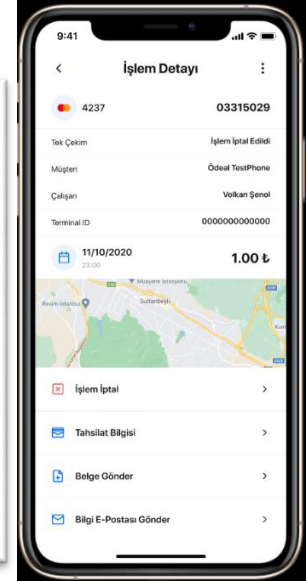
9:41

İşlem Detayı

4237
03315029

Tek Çekim
İşlem İptal Edildi

Müşteri
Ödeal TestPhone

Çalışan
Volkan Şenol

Terminal ID
0000000000000

11/10/2020
23:00
1.00 ₺

Muayene İstasyonu
Resim İstanbul
Sultanbeyli

İşlem İptal

Tahsilat Bilgisi

Belge Gönder

Bilgi E-Postası Gönder